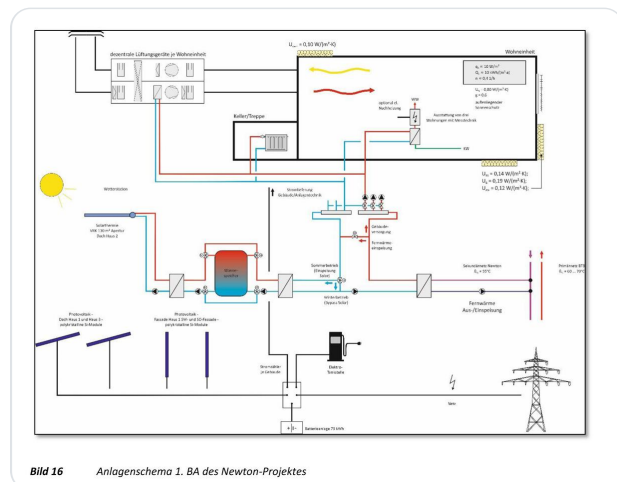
dezentrale Lüftungsgeräte je Wohneinheit

$U_{D} = 0,10$ W/(m² K)

Wohneinheit

Keller/Treppe

optional el. Nachheizung

WW

Ausstattung von drei Wohnungen mit Heizkörper

$U_{AW} = 0,14$ W/(m² K);
$U_{G} = 0,19$ W/(m² K);
$U_{FR} = 0,12$ W/(m² K);

Wetterstation

Solarthermie

Stromeinspeisung Gebäude/Anlagentechnik

Gebäudeversorgung

Fernwärmeeinspeisung

Wärmespeicher

Sommerbetrieb

Winterbetrieb

Fernwärme Aus-/Einspeisung

Photovoltaik – Dach Haus 1 und Haus 3 – polykristalline Si-Module

Photovoltaik – Fassade Haus 1 und Haus 3 – polykristalline Si-Module

Elektro-Tankstelle

Batteriespeicher 75 kWh

Netz

Bild 16 Anlagenschema 1. BA des Newton-Projektes